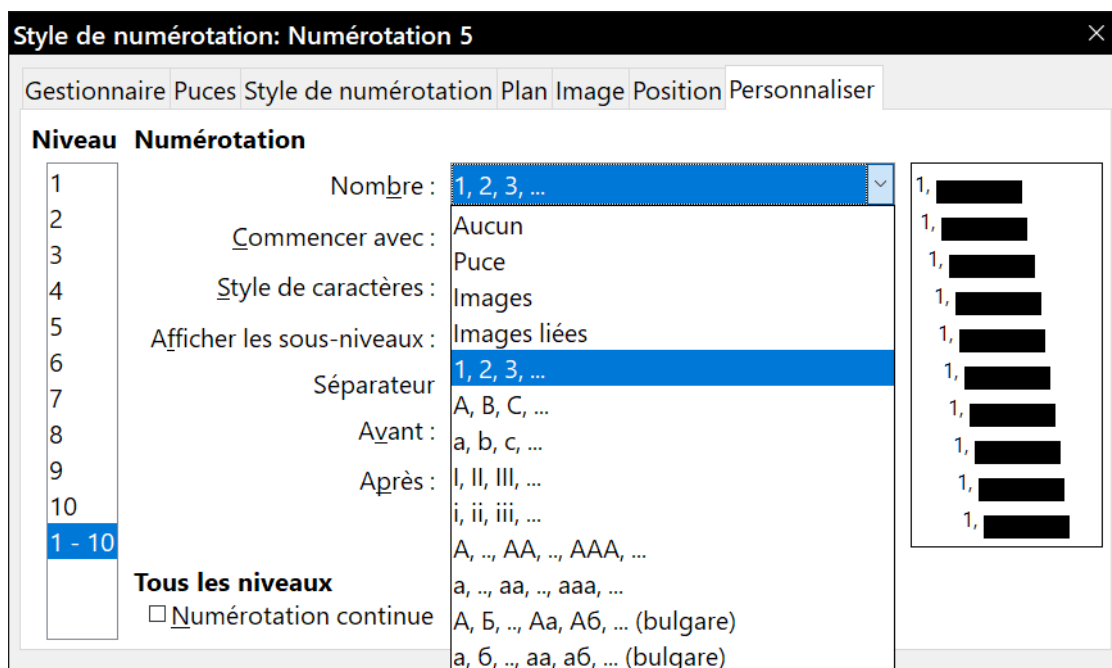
Style de numérotation: Numérotation 5

Gestionnaire Puces Style de numérotation Plan Image Position Personnaliser

Niveau Numérotation

1
2
3
4
5
6
7
8
9
10
1 - 10

Nombre : 1, 2, 3, ...

Commencer avec :

Style de caractères :

Afficher les sous-niveaux :

Séparateur

Avant :

Après :

Aucun
Puce
Images
Images liées
1, 2, 3, ...
A, B, C, ...
a, b, c, ...
I, II, III, ...
i, ii, iii, ...
A, .., AA, .., AAA, ...
a, .., aa, .., aaa, ...
А, Б, .., Аа, Аб, ... (bulgare)
а, б, .., аа, аб, ... (bulgare)

1,
1,
1,
1,
1,
1,
1,
1,
1,
1,

Tous les niveaux
☐ Numérotation continue